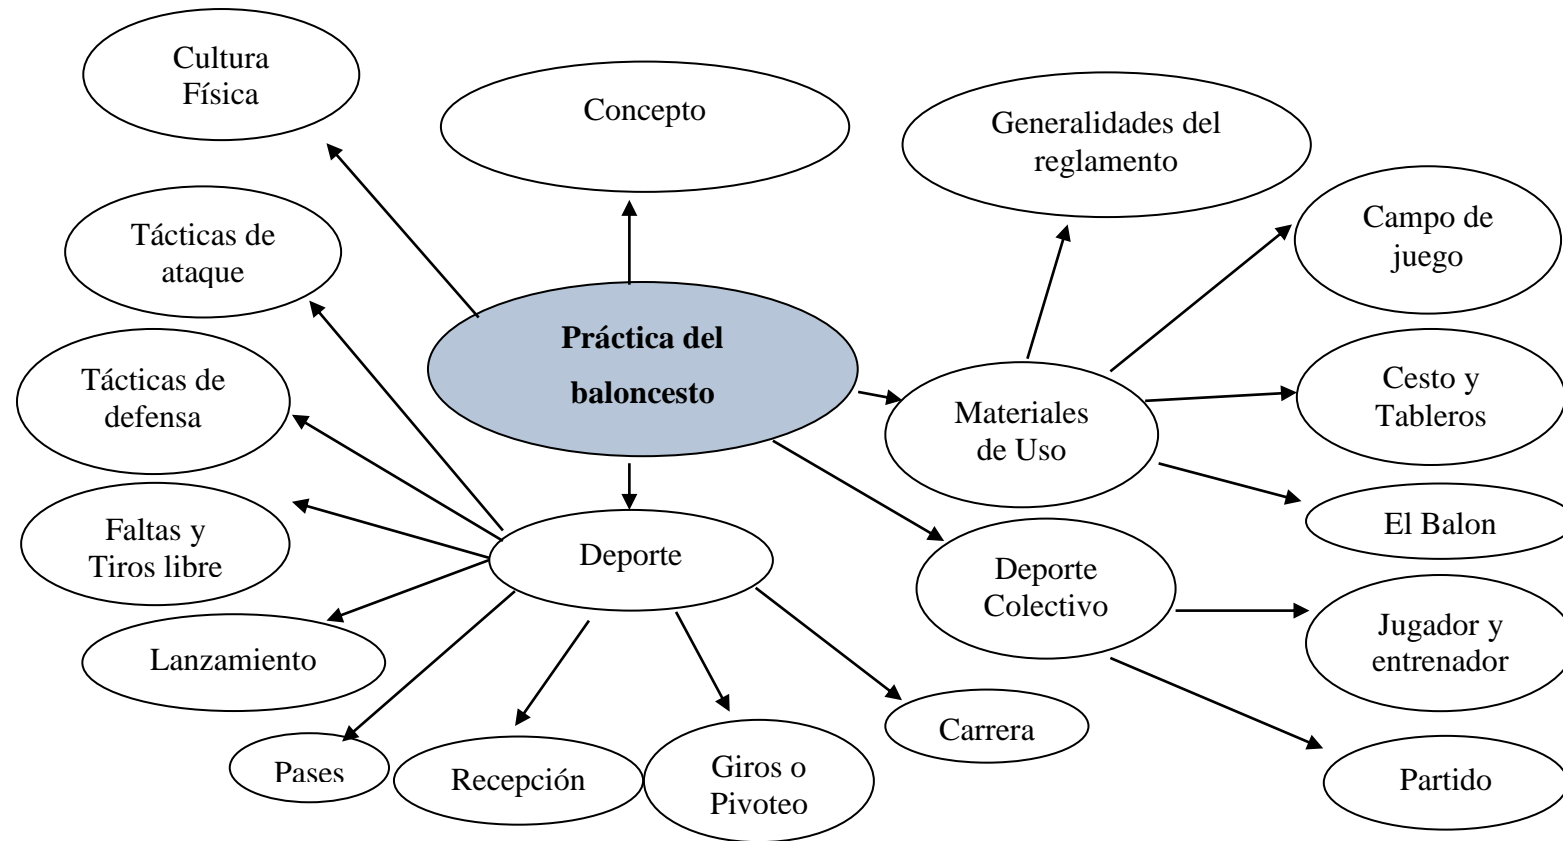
Cultura Física

Concepto

Generalidades del reglamento

Campo de juego

Tácticas de ataque

**Práctica del baloncesto**

Tácticas de defensa

Materiales de Uso

Cesto y Tableros

El Balon

Faltas y Tiros libre

Deporte

Deporte Colectivo

Jugador y entrenador

Lanzamiento

Carrera

Pases

Recepción

Giros o Pivoteo

Partido